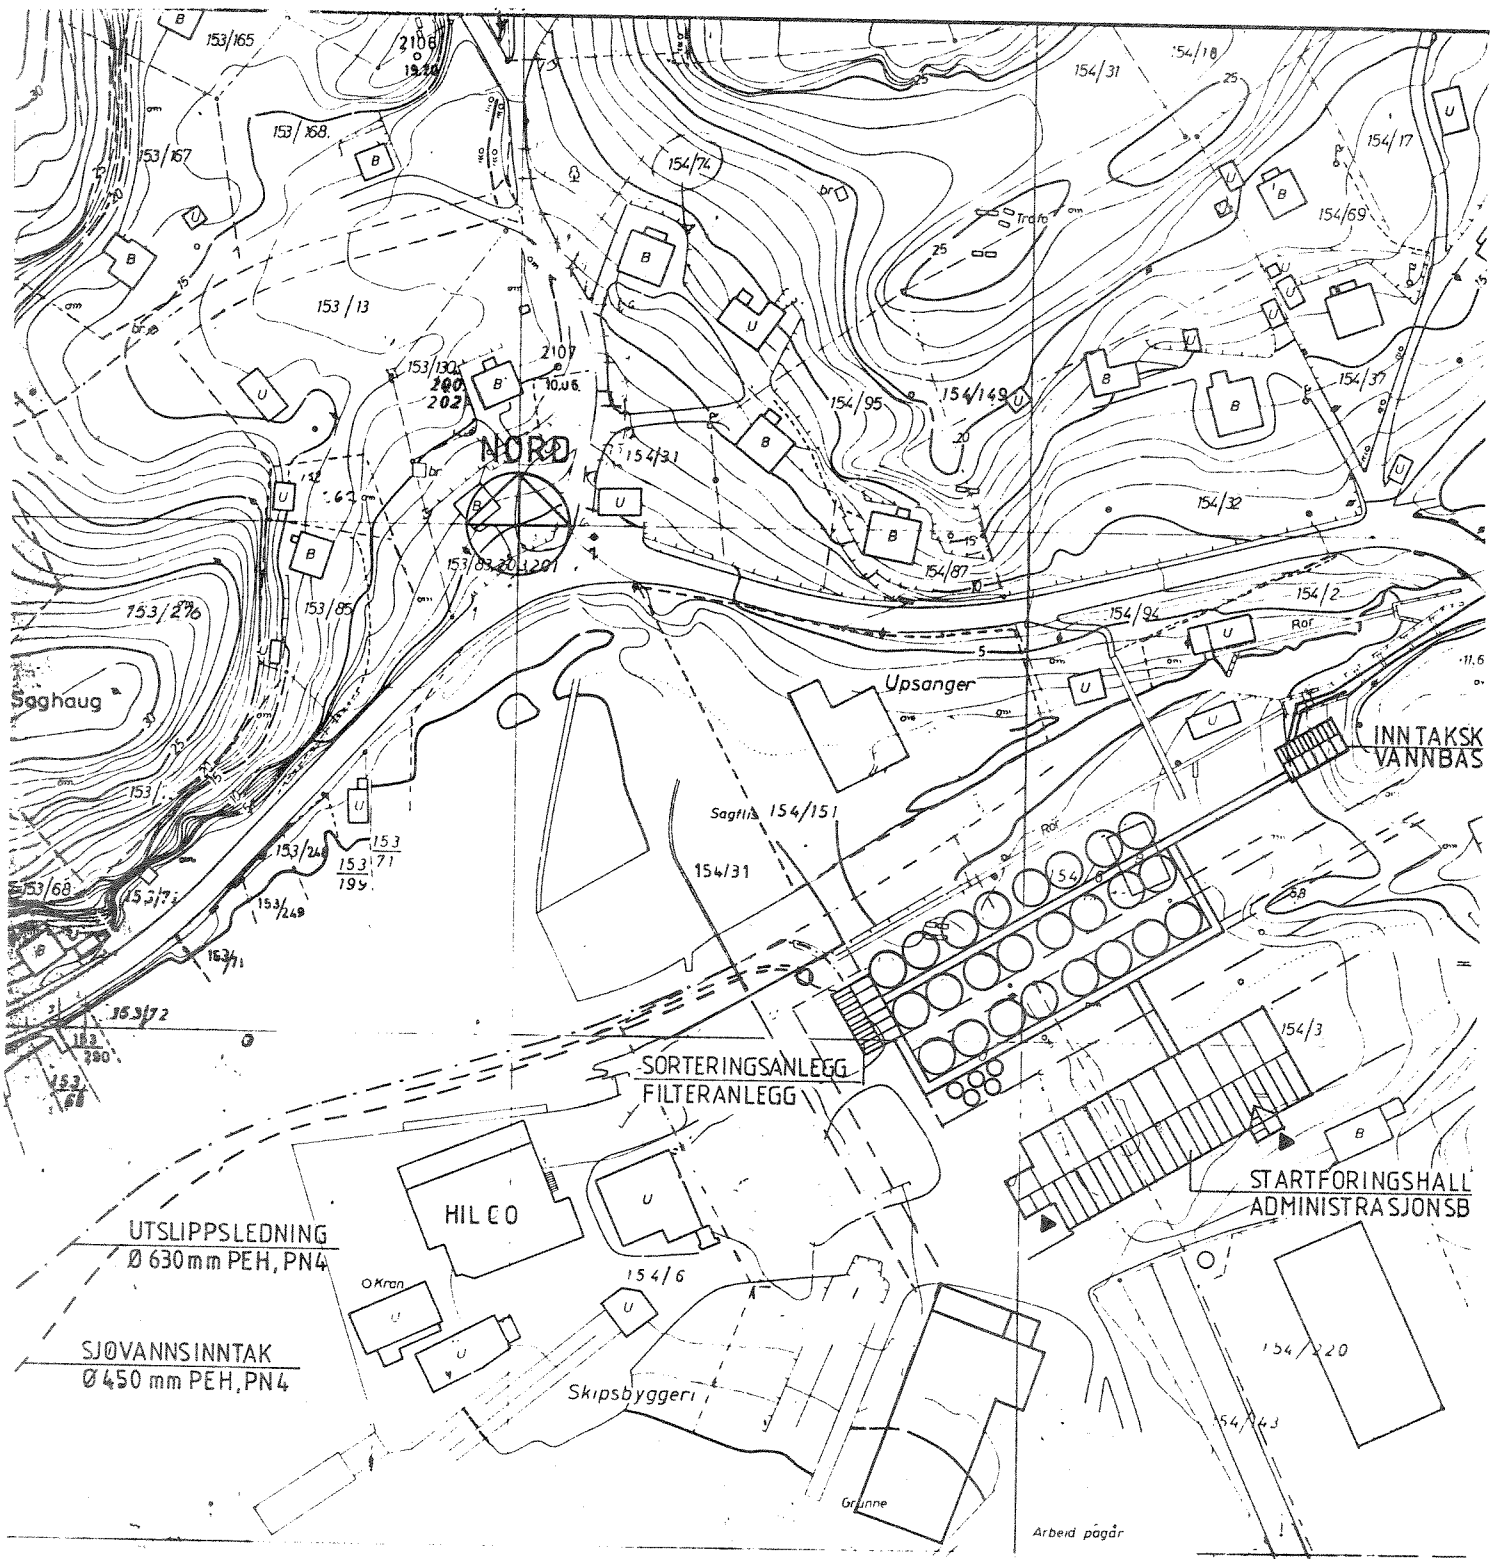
153/165
2106
19.20
154/31
154/18
25
U
154/17
153/168
153/167
B
154/74
B
Trafo
154/69
B
25
B
153/13
U
U
B
153/130
200
202
2107
10.06
B
154/95
154/149
B
154/37
U
NORD
154/31
B
U
B
U
B
154/32
153/83
203
201
154/87
153/276
153/85
154/94
154/2
Rør
Upsanger
U
Saghaug
INNTAKSK
VANNBAS
U
153
Sagflis
154/151
Rør
153/246
153
71
153
199
154/31
154/6
153/68
153/7
153/249
58
153/71
153/72
154/3
153
280
153
68
SORTERINGSANLEGG
FILTERANLEGG
HILCO
U
B
STARTFORINGSHALL
ADMINISTRASJONSB
UTSLIPPSLEDNING
Ø 630mm PEH, PN4
Kran
154/6
U
U
U
154/220
SJØVANNSINNTAK
Ø 450 mm PEH, PN4
Skipsbyggeri
154/43
Grunne
Arbeid pågår